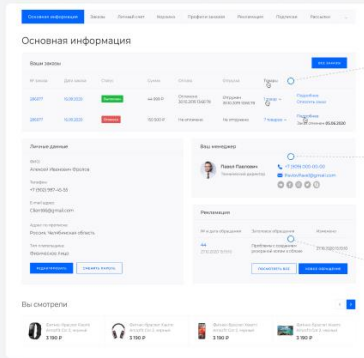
Основная информация | Заказы | Личный счет | Корзина | Профиль заказчика | Рекламации | Подписки | Рассылки

Основная информация

Ваши заказы

Все заказы

| № заказа | Дата заказа | Статус | Сумма | Оплата | Отгрузка | Товары | |
|---|---|---|---|---|---|---|---|
| 28077 | 10.08.2020 | Выполнен | 44 000 ₽ | Оплачен 30.10.2019 13:40:78 | Отгружен 30.10.2019 13:40:78 | 1 товар | Подробнее Оплатить заказ |
| 28077 | 10.08.2020 | Отменен | 150 000 ₽ | Не оплачен | Не отгружен | 7 товаров | Подробнее Заказ отменен 10.08.2020 |

Личные данные

ФИО
Алексей Иванович Иванов

Телефон
+7 (932) 987-45-33

E-mail адрес
Client8@gmail.com

Адрес по умолчанию
Россия, Челябинская область

Тип плательщика
Физическое лицо

Редактировать | Сменить пароль

Ваш менеджер

Павел Павлович
Технический директор

+7 (999) 000-00-00
PavloPavl@gmail.com

Рекламации

| № и дата обращения | Заголовок обращения | Комментарий |
|---|---|---|
| 44 27.10.2017 10:11 | Проблема с открытием раскрытой линии в Облачке | 27.10.2017 12:00:00 |

Посмотреть все | Новое обращение

Вы смотрели

1

Фитнес-браслет Xiaomi Mi Smart Band 5, черный
3 190 ₽

Фитнес-браслет Xiaomi Mi Smart Band 5, черный
3 190 ₽

Фитнес-браслет Xiaomi Mi Smart Band 5, черный
3 190 ₽

Фитнес-браслет Xiaomi Mi Smart Band 5, черный
3 190 ₽